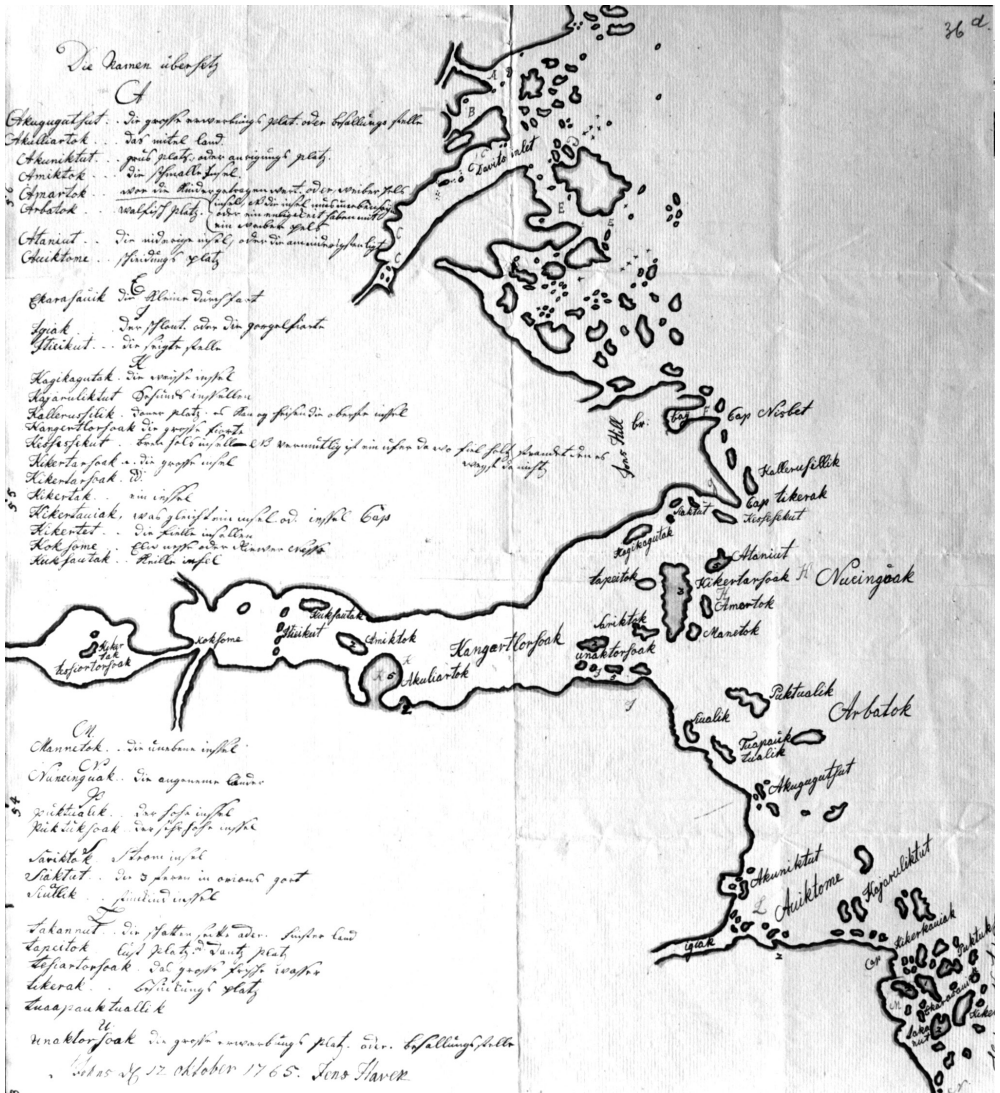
36 d.

Die Namen übersetz

A

Akuqugutsut . . die grosse verwarhungs plats oder befallings stelle
Akkuliartok . . das mittel land
Akuniktut . . gute platz, oder angenehme plats
Aniktok . . die schmale insel
Amartok . . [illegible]
Arbatok . . Wallfisch platz
Ataniut . . die niedrige insel, oder die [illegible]
Auiktome . . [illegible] platz

E

Ekarasauik der kleine durchfahrt
Igiak . . der schlund, oder die ganzel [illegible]
Ittiikut . . die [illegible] stelle

K

Kagikagutak . die weisse insel
Kajaruliktut . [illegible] inseln
Kallerusillik . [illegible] insel
Kangertlorsoak die grosse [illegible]
Kiksarsikut . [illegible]
Kikertarsoak . die grosse insel
Kikertarsoak . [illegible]
Kikertak . . ein insel
Kikertauiak . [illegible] insel oder insel Caps
Kikertat . . die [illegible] inseln
Kokfome . . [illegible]
Kuksautak . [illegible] insel

M

Mannetok . . die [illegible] insel

N

Nuceinguak . die angenehme lande

P

Piktualik . . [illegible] insel
Piktiksoak . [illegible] insel

S

Sariktok . Strom insel
Saktut . die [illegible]
Sullik . . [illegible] insel

T

Takannut . die platten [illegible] land
Tapeitok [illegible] platz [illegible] plats
Tesiartorsoak . das grosse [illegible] wasser
Tikerak . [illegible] platz
Tuaapauktuallik

U

unaktorsoak die grosse verwarhungs plats oder befallings stelle

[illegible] d. 17. oktober 1765. Jens Haven

A
B
C
E
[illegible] Davids inlet
Jens Hill
bay
Cap Nisbet
Kallerusillik
Cap tikerak
Kiksarsikut
Saktut
Kagikagutak
Ataniut
Kikertarsoak
Nuceingoak
Tapeitok
Amertok
Manetok
Sariktok
unaktorsoak
Kangertlorsoak
Kuksautak
Ittiikut
Aniktok
Kokfome
Akuliartok
Kikertak
Tesiortorsoak
Piktualik
Arbatok
tualik
Tuapauk
tualik
Akuqugutsut
Akuniktut
Auiktome
Kajaruliktut
igiak
Cap
Kikertauiak
Piktuk
Saka
nut
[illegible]